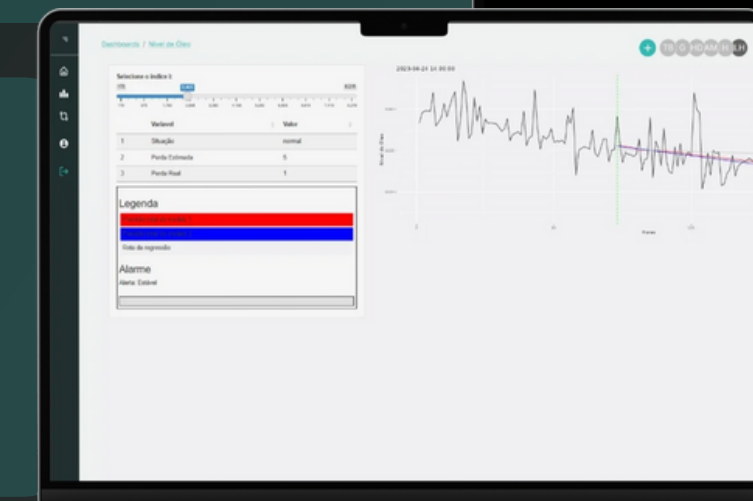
Dashboards / Nível de Óleo

+ TB G HD AM H LH

Selecione o índice t:

| | Variavel | Valor |
|---|---|---|
| 1 | Situação | normal |
| 2 | Perda Estimada | 5 |
| 3 | Perda Real | 1 |

Legenda

Reta de regressão

Alarme

Alerta: Estável

2023-06-24 14:30:00